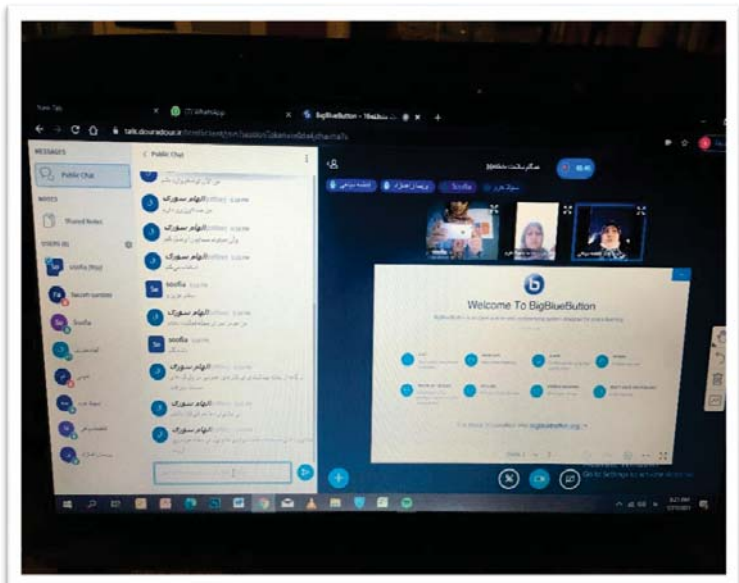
WhatsApp
BigBlueButton
talk.douraducat

MESSAGES
Public Chat
NOTES
Shared Notes
USERS

< Public Chat

الهام سورک
الهام سورک
الهام سورک
Soofia
الهام سورک
Soofia
الهام سورک
الهام سورک
الهام سورک

Soofia
Soofia

Welcome To BigBlueButton

bigbluebutton.org

Activate Windows
Go to Settings to activate Windows.